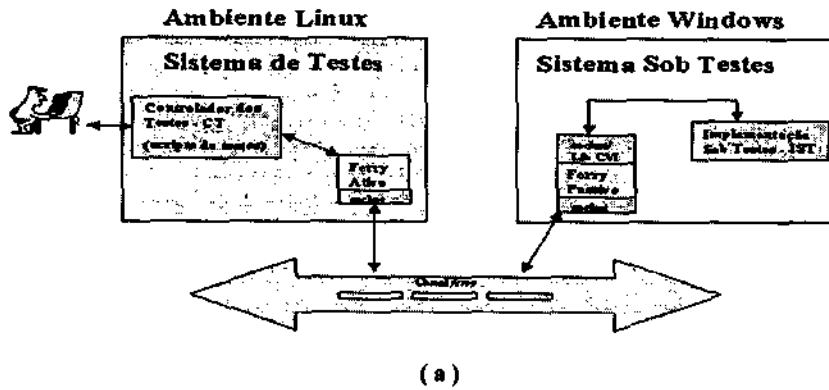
Ambiente Linux

Sistema de Testes

Controlador dos Testes - CT
(scripts de testes)

Ferry Ativo
socket

Ambiente Windows

Sistema Sob Testes

Socket LR CVI
Ferry Passivo
socket

Implementação Sob Testes - IST

Canal ferry

(a)